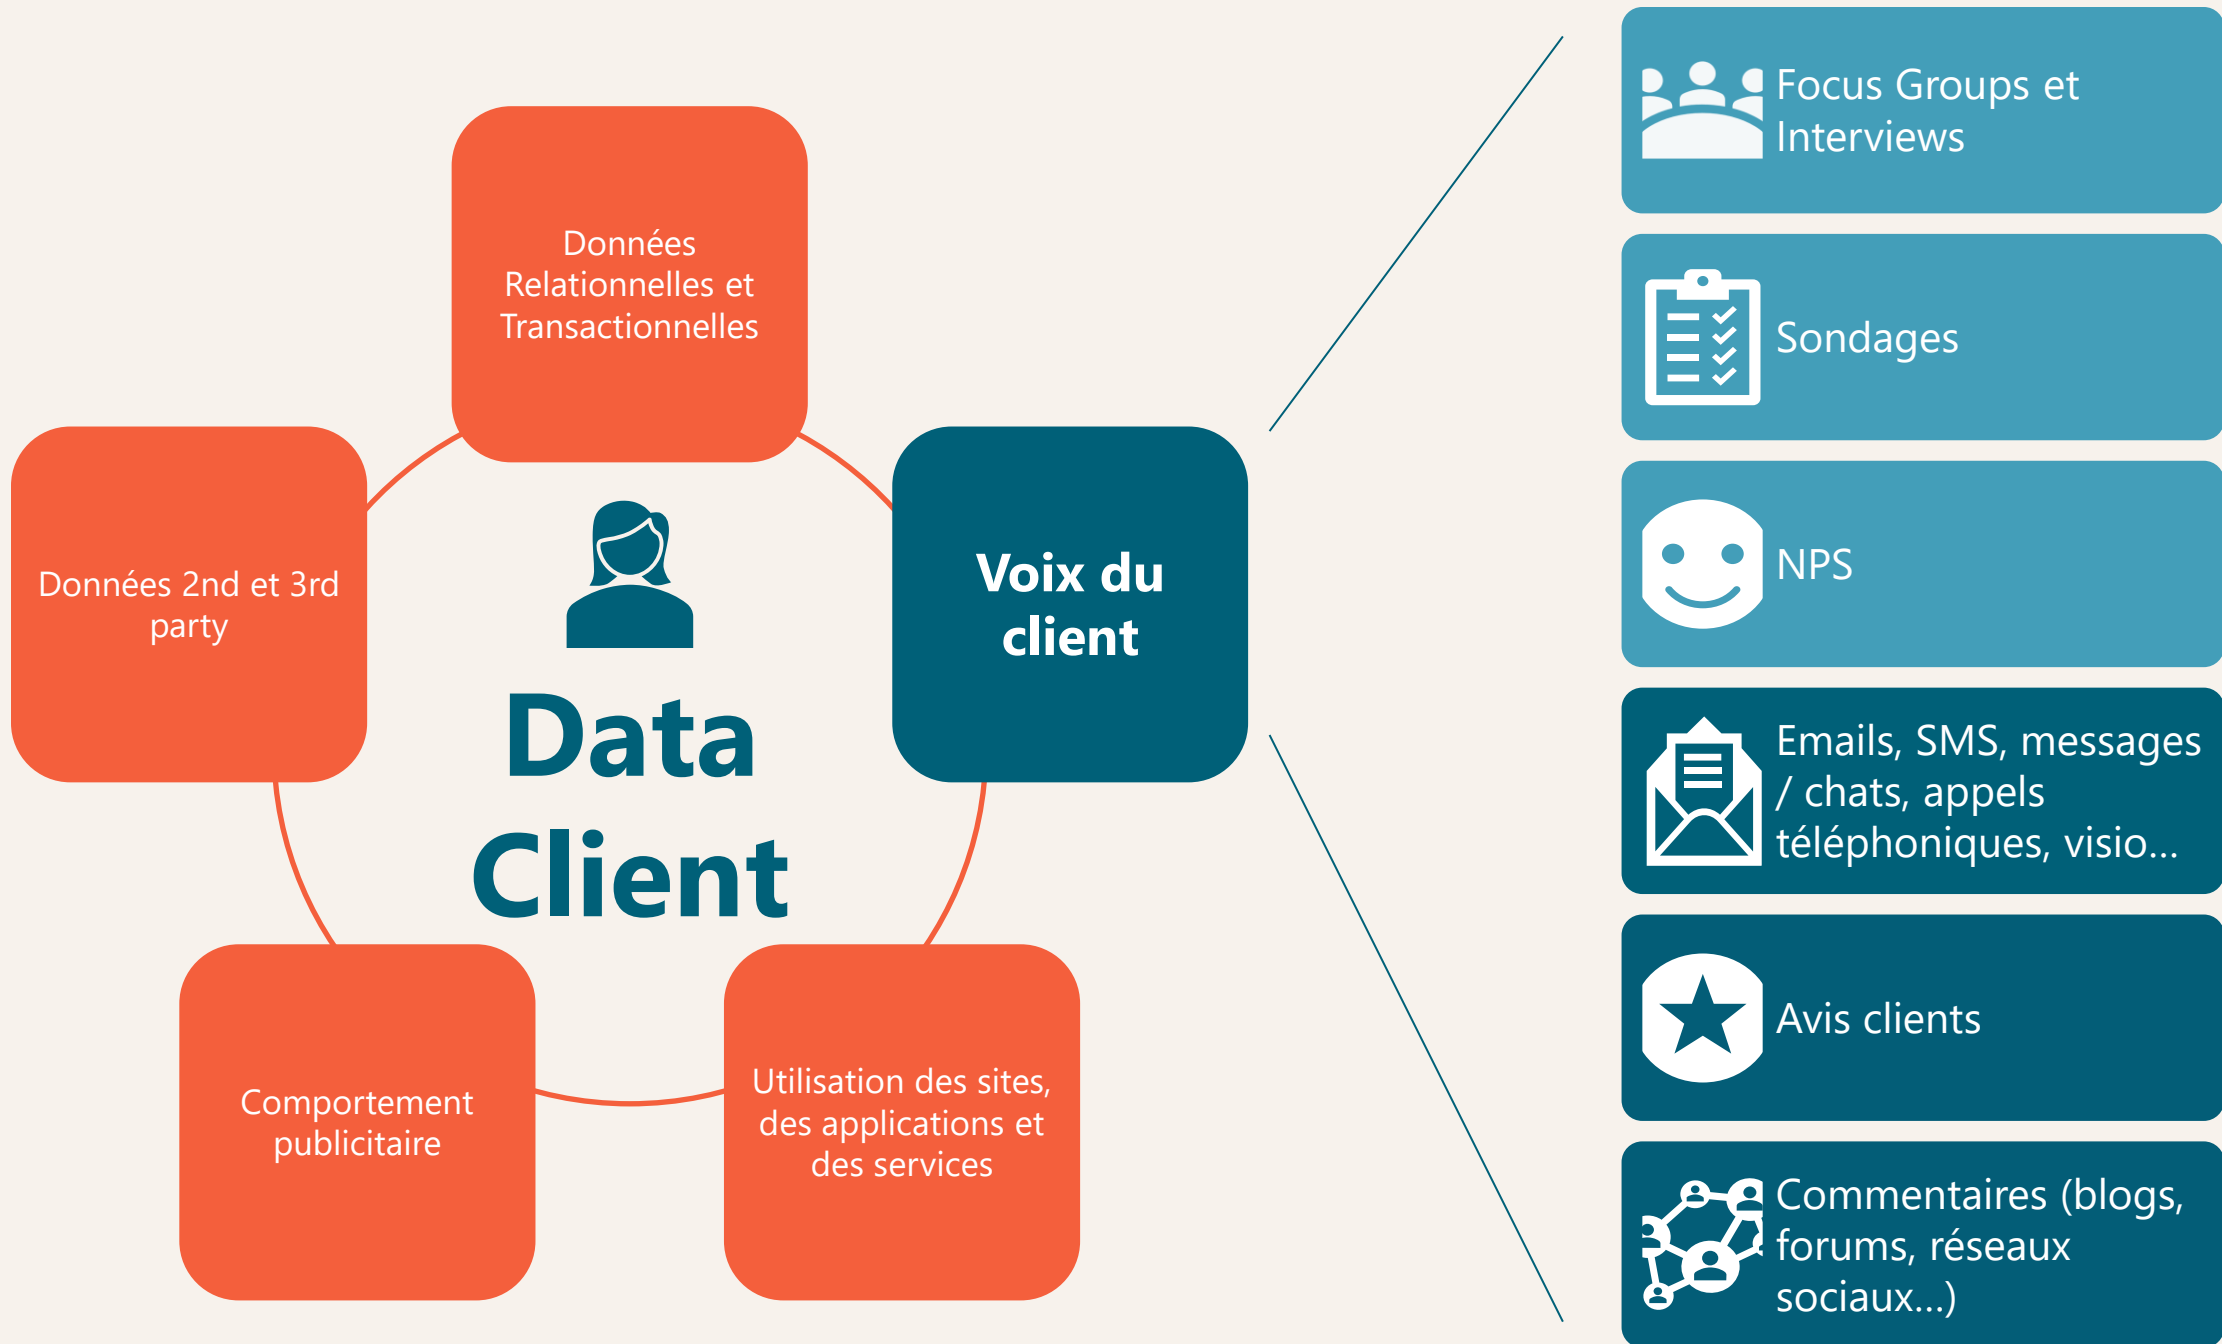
Données Relationnelles et Transactionnelles

Données 2nd et 3rd party

Voix du client

Data Client

Comportement publicitaire

Utilisation des sites, des applications et des services

Focus Groups et Interviews

Sondages

NPS

Emails, SMS, messages / chats, appels téléphoniques, visio...

Avis clients

Commentaires (blogs, forums, réseaux sociaux...)